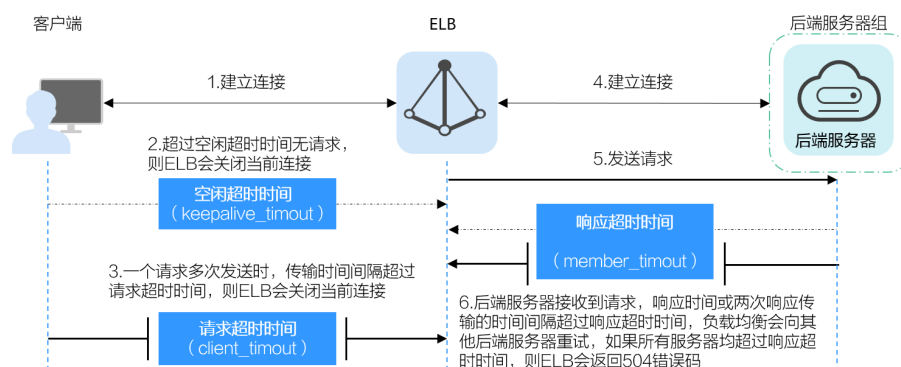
客户端

ELB

后端服务器组

后端服务器

1.建立连接

4.建立连接

2.超过空闲超时时间无请求，则ELB会关闭当前连接

5.发送请求

空闲超时时间
（keepalive_timout）

响应超时时间

（member_timout）

3.一个请求多次发送时，传输时间间隔超过请求超时时间，则ELB会关闭当前连接

6.后端服务器接收到请求，响应时间或两次响应传输的时间间隔超过响应超时时间，负载均衡会向其他后端服务器重试，如果所有服务器均超过响应超时时间，则ELB会返回504错误码

请求超时时间
（client_timout）